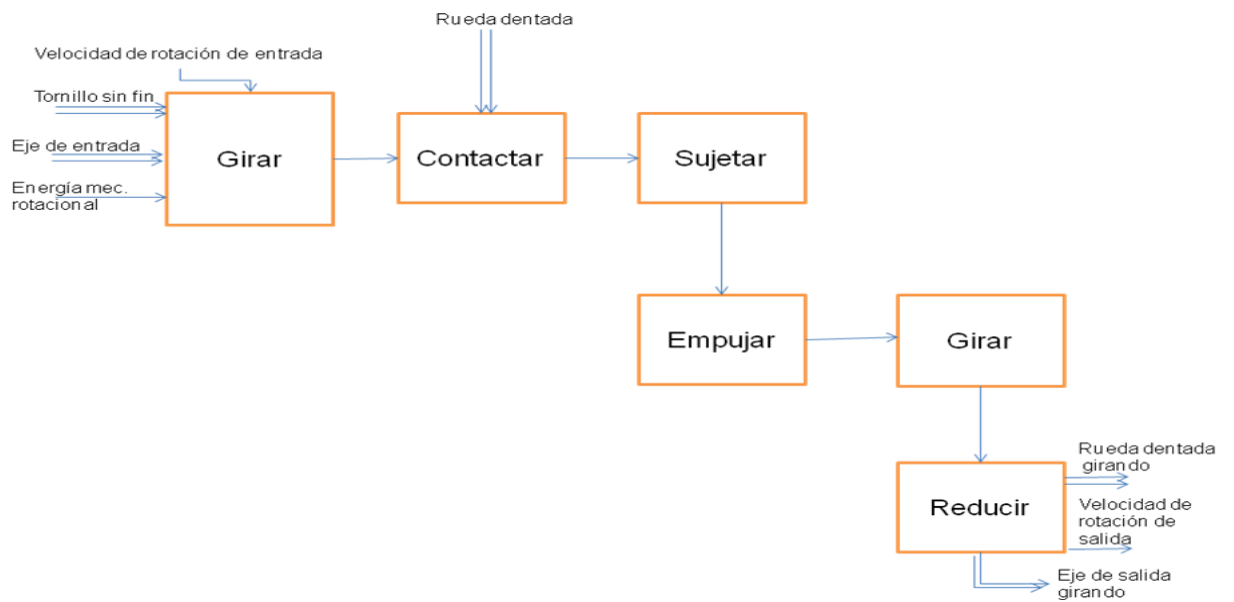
Rueda dentada

Velocidad de rotación de entrada

Tornillo sin fin.

Eje de entrada

Energía mec. rotacional

Girar

Contactar

Sujetar

Empujar

Girar

Reducir

Rueda dentada girando

Velocidad de rotación de salida

Eje de salida girando